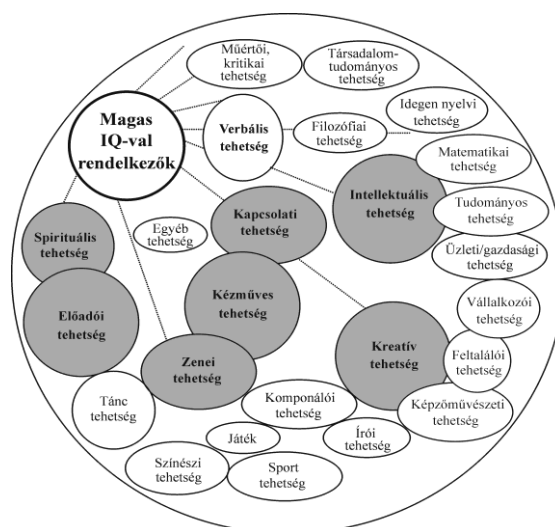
Műértői, kritikai tehetség

Társadalomtudományos tehetség

Magas IQ-val rendelkezők

Verbális tehetség

Filozófiai tehetség

Idegen nyelvi tehetség

Matematikai tehetség

Intellektuális tehetség

Tudományos tehetség

Üzleti/gazdasági tehetség

Kapcsolati tehetség

Egyéb tehetség

Spirituális tehetség

Előadói tehetség

Kézműves tehetség

Vállalkozói tehetség

Feltalálói tehetség

Kreatív tehetség

Zenei tehetség

Képzőművészeti tehetség

Tánc tehetség

Komponálói tehetség

Játék

Írói tehetség

Színészi tehetség

Sport tehetség